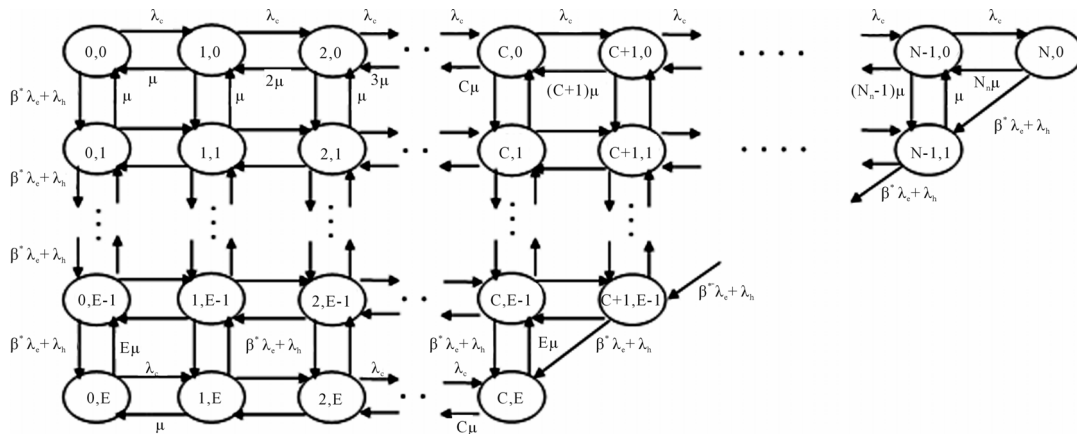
$\lambda_c$ $\lambda_c$ $\lambda_c$ $\lambda_c$ $\lambda_c$ $\lambda_c$ $\lambda_c$ $\lambda_c$

0,0 1,0 2,0 C,0 C+1,0 N-1,0 N,0

$\mu$ $2\mu$ $3\mu$ $C\mu$ $(C+1)\mu$ $N_n\mu$

$\beta^*\lambda_e+\lambda_h$ $\mu$ $\mu$ $\mu$ $(N_n-1)\mu$ $\mu$ $\beta^*\lambda_e+\lambda_h$

0,1 1,1 2,1 C,1 C+1,1 N-1,1

$\beta^*\lambda_e+\lambda_h$ $\beta^*\lambda_e+\lambda_h$

$\beta^*\lambda_e+\lambda_h$

0,E-1 1,E-1 2,E-1 C,E-1 C+1,E-1 $\beta^*\lambda_e+\lambda_h$

$\beta^*\lambda_e+\lambda_h$ $E\mu$ $\beta^*\lambda_e+\lambda_h$ $\beta^*\lambda_e+\lambda_h$ $E\mu$ $\beta^*\lambda_e+\lambda_h$

$\lambda_c$ $\lambda_c$ $\lambda_c$

0,E 1,E 2,E C,E

$\mu$ $C\mu$